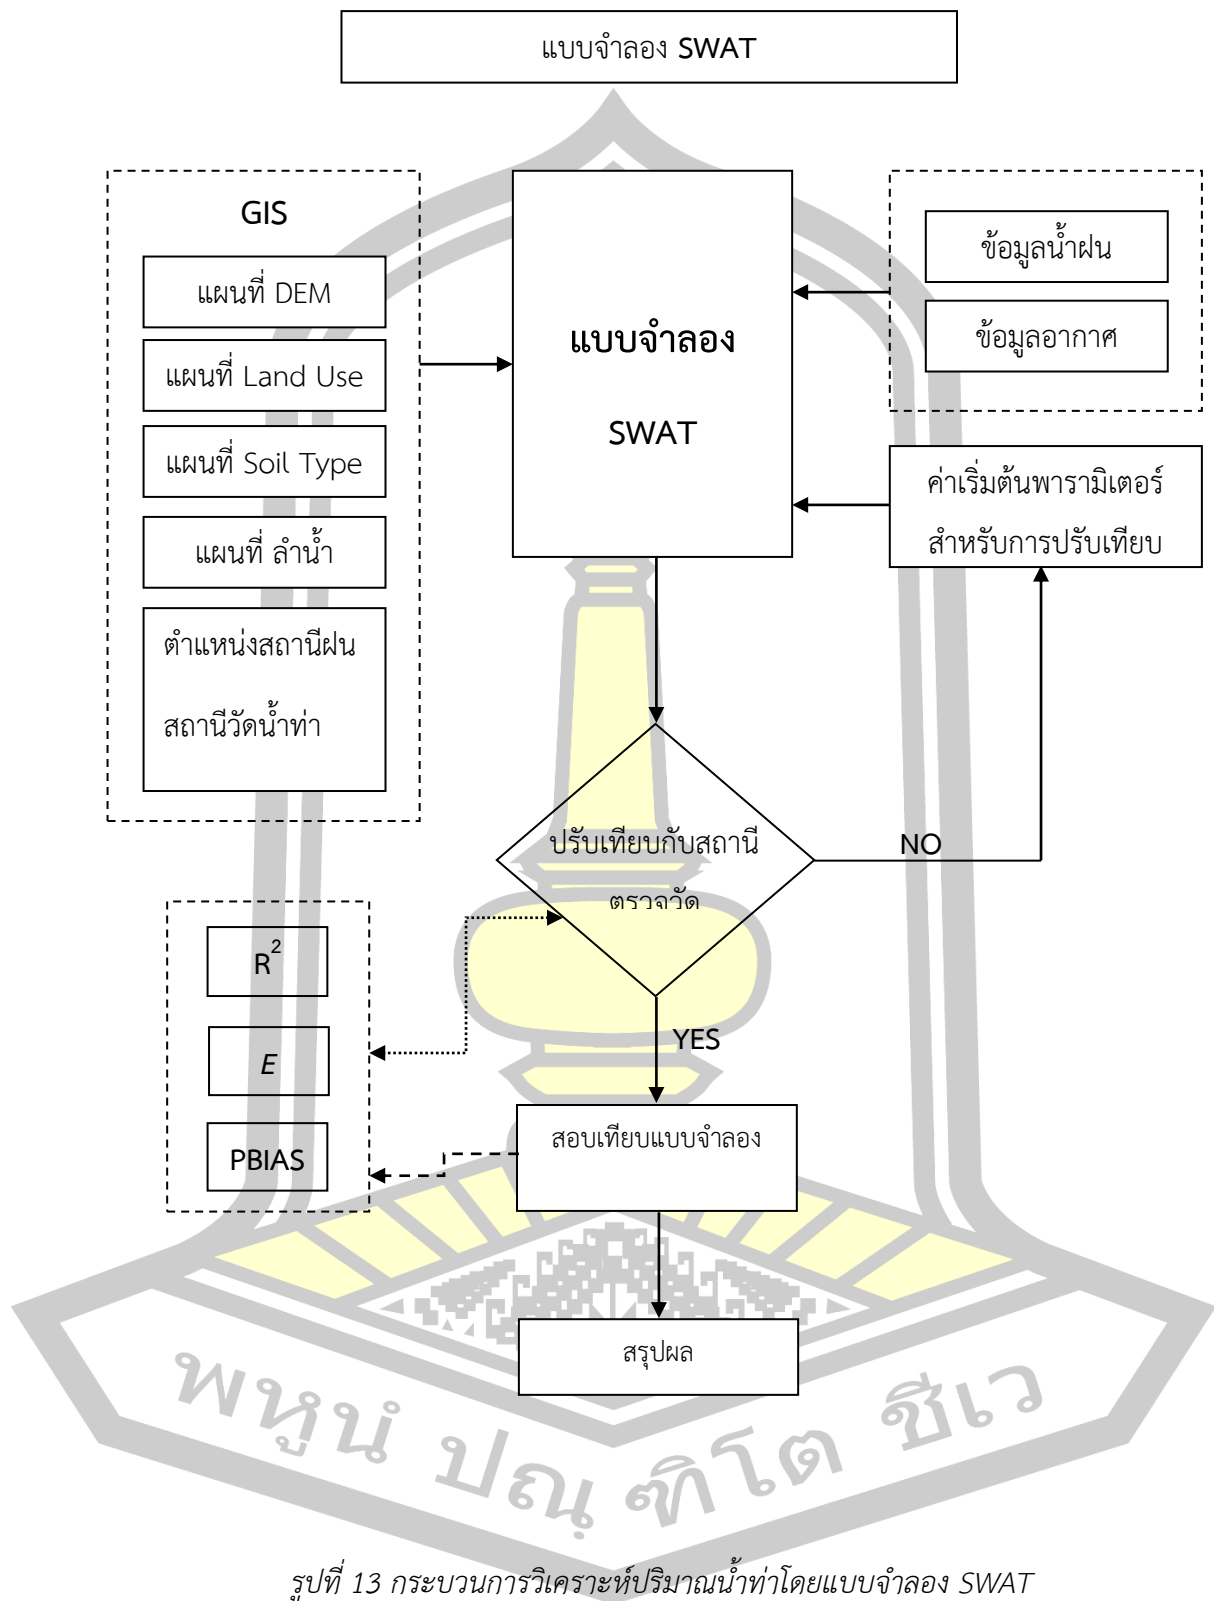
แบบจำลอง SWAT

GIS

แผนที่ DEM

แผนที่ Land Use

แผนที่ Soil Type

แผนที่ ลำน้ำ

ตำแหน่งสถานีฝน

สถานีวัดน้ำท่า

แบบจำลอง

SWAT

ข้อมูลน้ำฝน

ข้อมูลอากาศ

ค่าเริ่มต้นพารามิเตอร์

สำหรับการปรับเทียบ

ปรับเทียบกับสถานี

ตรวจวัด

NO

YES

$R^2$

$E$

PBIAS

สอบเทียบแบบจำลอง

สรุปผล

พหุน ปณ ฑิโต ชีเว

รูปที่ 13 กระบวนการวิเคราะห์ปริมาณน้ำท่าโดยแบบจำลอง SWAT